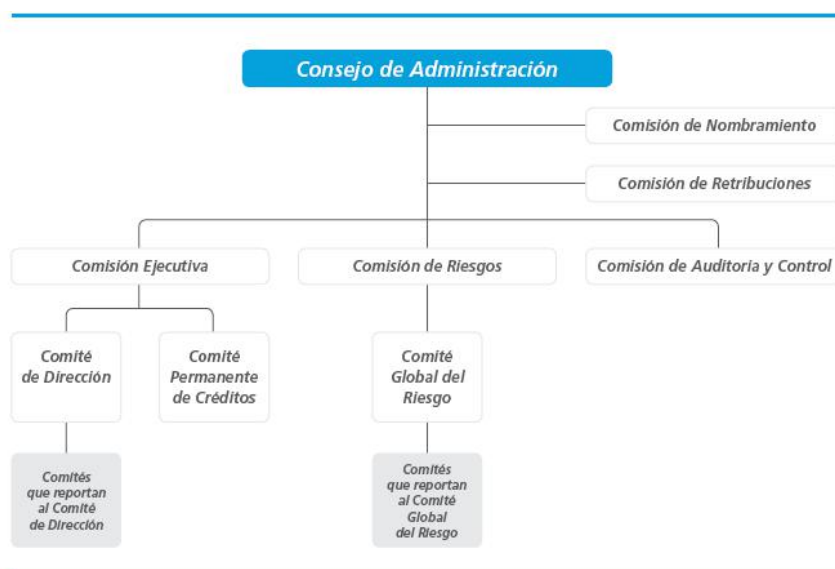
Consejo de Administración

Comisión de Nombramiento

Comisión de Retribuciones

Comisión Ejecutiva

Comisión de Riesgos

Comisión de Auditoria y Control

Comité de Dirección

Comité Permanente de Créditos

Comité Global del Riesgo

Comités que reportan al Comité de Dirección

Comités que reportan al Comité Global del Riesgo